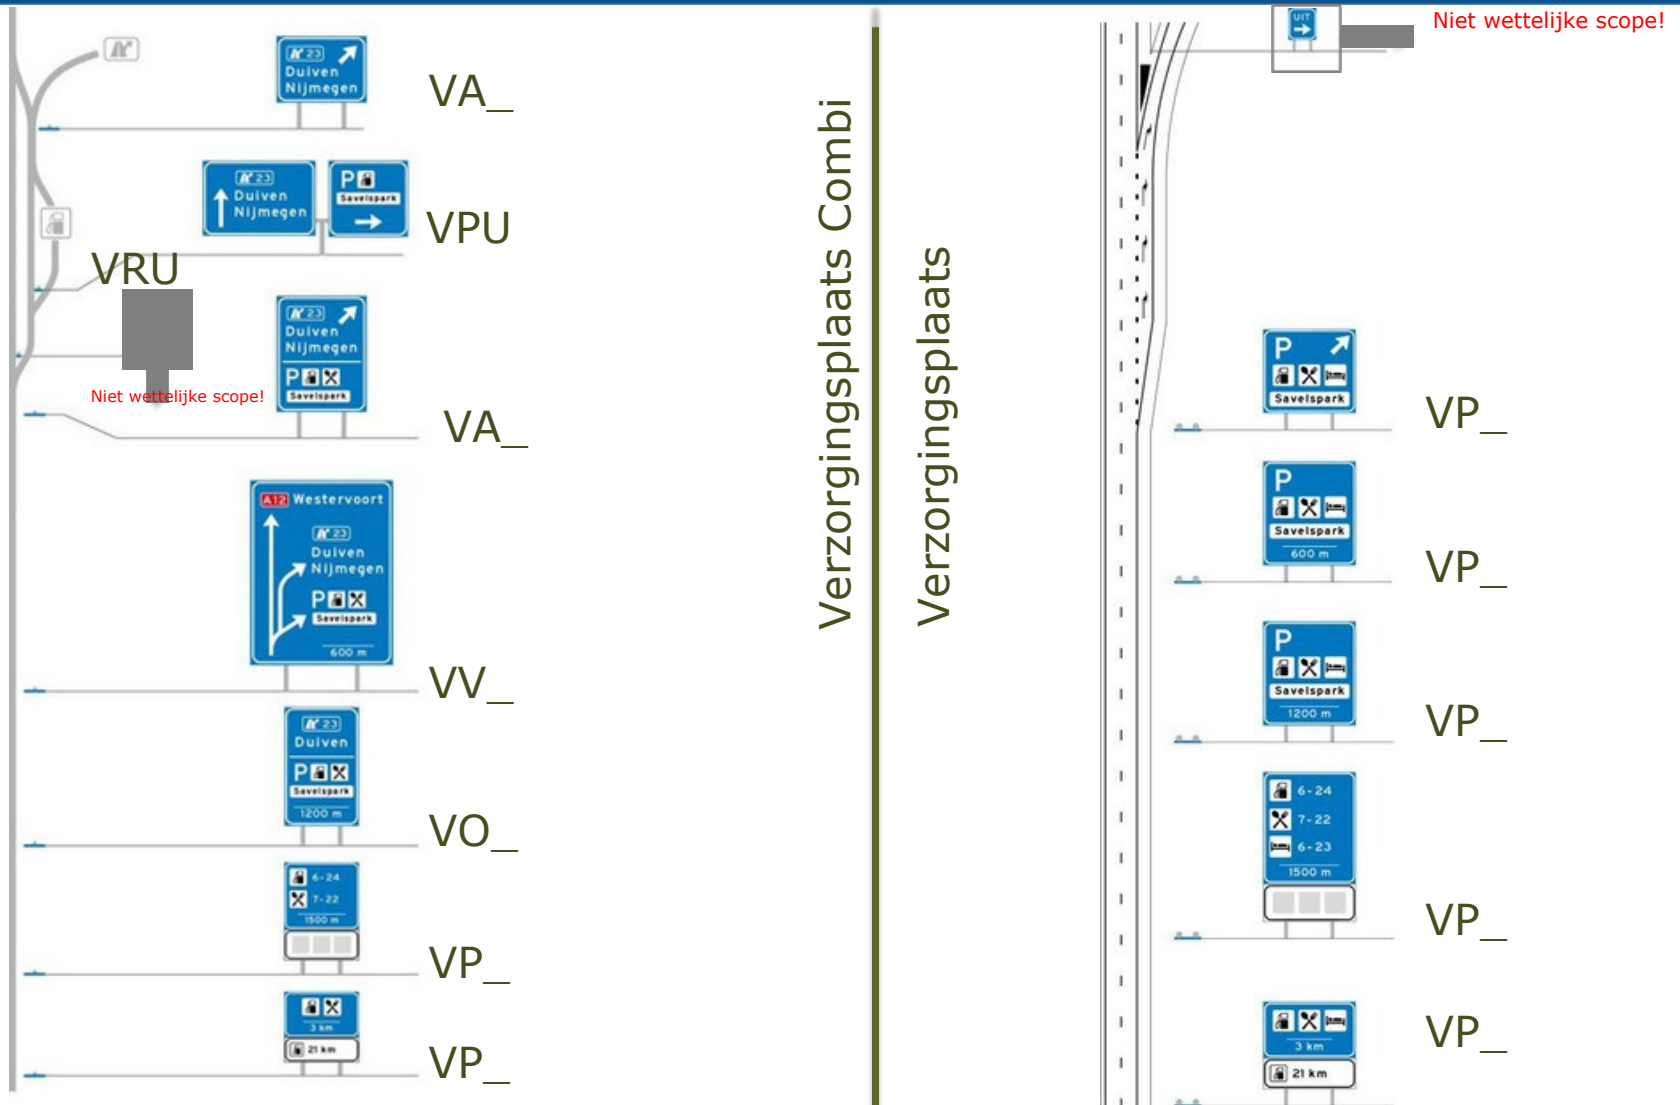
23
Duiven
Nijmegen
VA_

23
Duiven
Nijmegen
P
Savelspark
VPU

VRU

23
Duiven
Nijmegen
P
Savelspark
Niet wettelijke scope!
VA_

A12 Westervoort
23
Duiven
Nijmegen
P
Savelspark
600 m
VV_

23
Duiven
P
Savelspark
1200 m
VO_

6-24
7-22
1500 m
VP_

3 km
21 km
VP_

Verzorgingsplaats Combi

Verzorgingsplaats

UIT
Niet wettelijke scope!

P
Savelspark
VP_

P
Savelspark
600 m
VP_

P
Savelspark
1200 m
VP_

6-24
7-22
6-23
1500 m
VP_

3 km
21 km
VP_